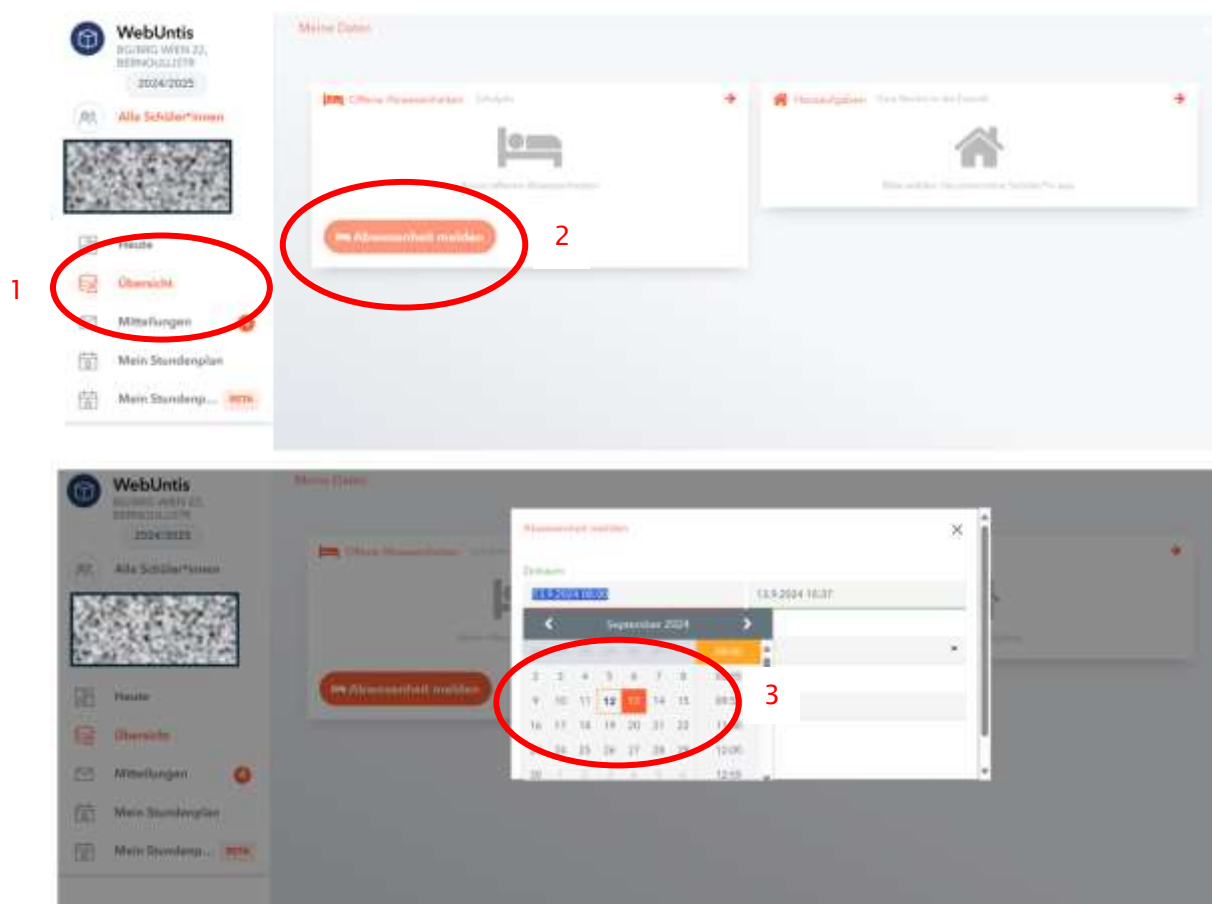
WebUntis
BG/BRG WIEN 22, BERNOULLISTR
2024/2025
Alle Schüler*innen
Heute
Übersicht
Mitteilungen
Mein Stundenplan
Mein Stundenp... BETA

1

Meine Daten

Offene Abwesenheiten Schuljahr
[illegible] offenen Abwesenheiten
Abwesenheit melden

2

Hausaufgaben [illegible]
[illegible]

WebUntis
BG/BRG WIEN 22, BERNOULLISTR
2024/2025
Alle Schüler*innen
Heute
Übersicht
Mitteilungen
Mein Stundenplan
Mein Stundenp... BETA

Meine Daten
Offene Abwesenheiten
Abwesenheit melden

Abwesenheit melden
Zeitraum
13.9.2024 08:00
13.9.2024 10:37
September 2024

| | | | | | | |
|---|---|---|---|---|---|---|
| 2 | 3 | 4 | 5 | 6 | 7 | 8 |
| 9 | 10 | 11 | 12 | 13 | 14 | 15 |
| 16 | 17 | 18 | 19 | 20 | 21 | 22 |
| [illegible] | 24 | 25 | 26 | 27 | 28 | 29 |
| 30 | 1 | 2 | 3 | 4 | 5 | 6 |

08:00
11:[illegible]
12:00
12:15

3